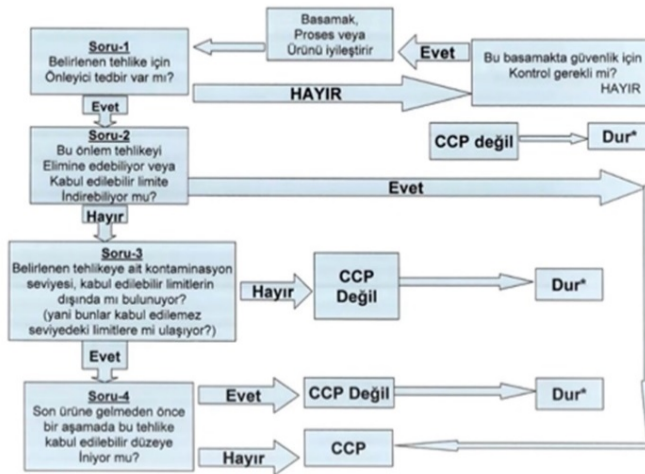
Soru-1
Belirlenen tehlike için Önleyici tedbir var mı?

Basamak, Proses veya Ürünü iyileştirir

Evet

Bu basamakta güvenlik için Kontrol gerekli mi?
HAYIR

HAYIR

Evet

Soru-2
Bu önlem tehlikeyi Elimine edebiliyor veya Kabul edilebilir limite İndirebiliyor mu?

CCP değil

Dur*

Evet

Hayır

Soru-3
Belirlenen tehlikeye ait kontaminasyon seviyesi, kabul edilebilir limitlerin dışında mı bulunuyor? (yani bunlar kabul edilemez seviyedeki limitlere mi ulaşıyor?)

Hayır

CCP Değil

Dur*

Evet

Soru-4
Son ürüne gelmeden önce bir aşamada bu tehlike kabul edilebilir düzeye iniyor mu?

Evet

CCP Değil

Dur*

Hayır

CCP